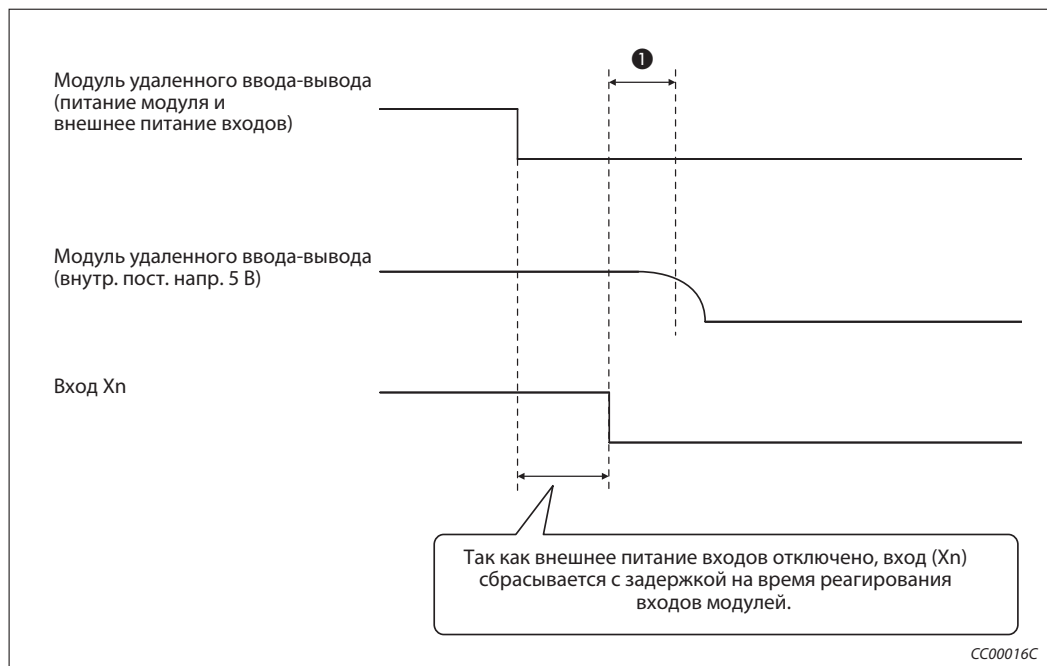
❶

Модуль удаленного ввода-вывода (питание модуля и внешнее питание входов)

Модуль удаленного ввода-вывода (внутр. пост. напр. 5 В)

Вход Xn

Так как внешнее питание входов отключено, вход (Xn) сбрасывается с задержкой на время реагирования входов модулей.

CC00016C